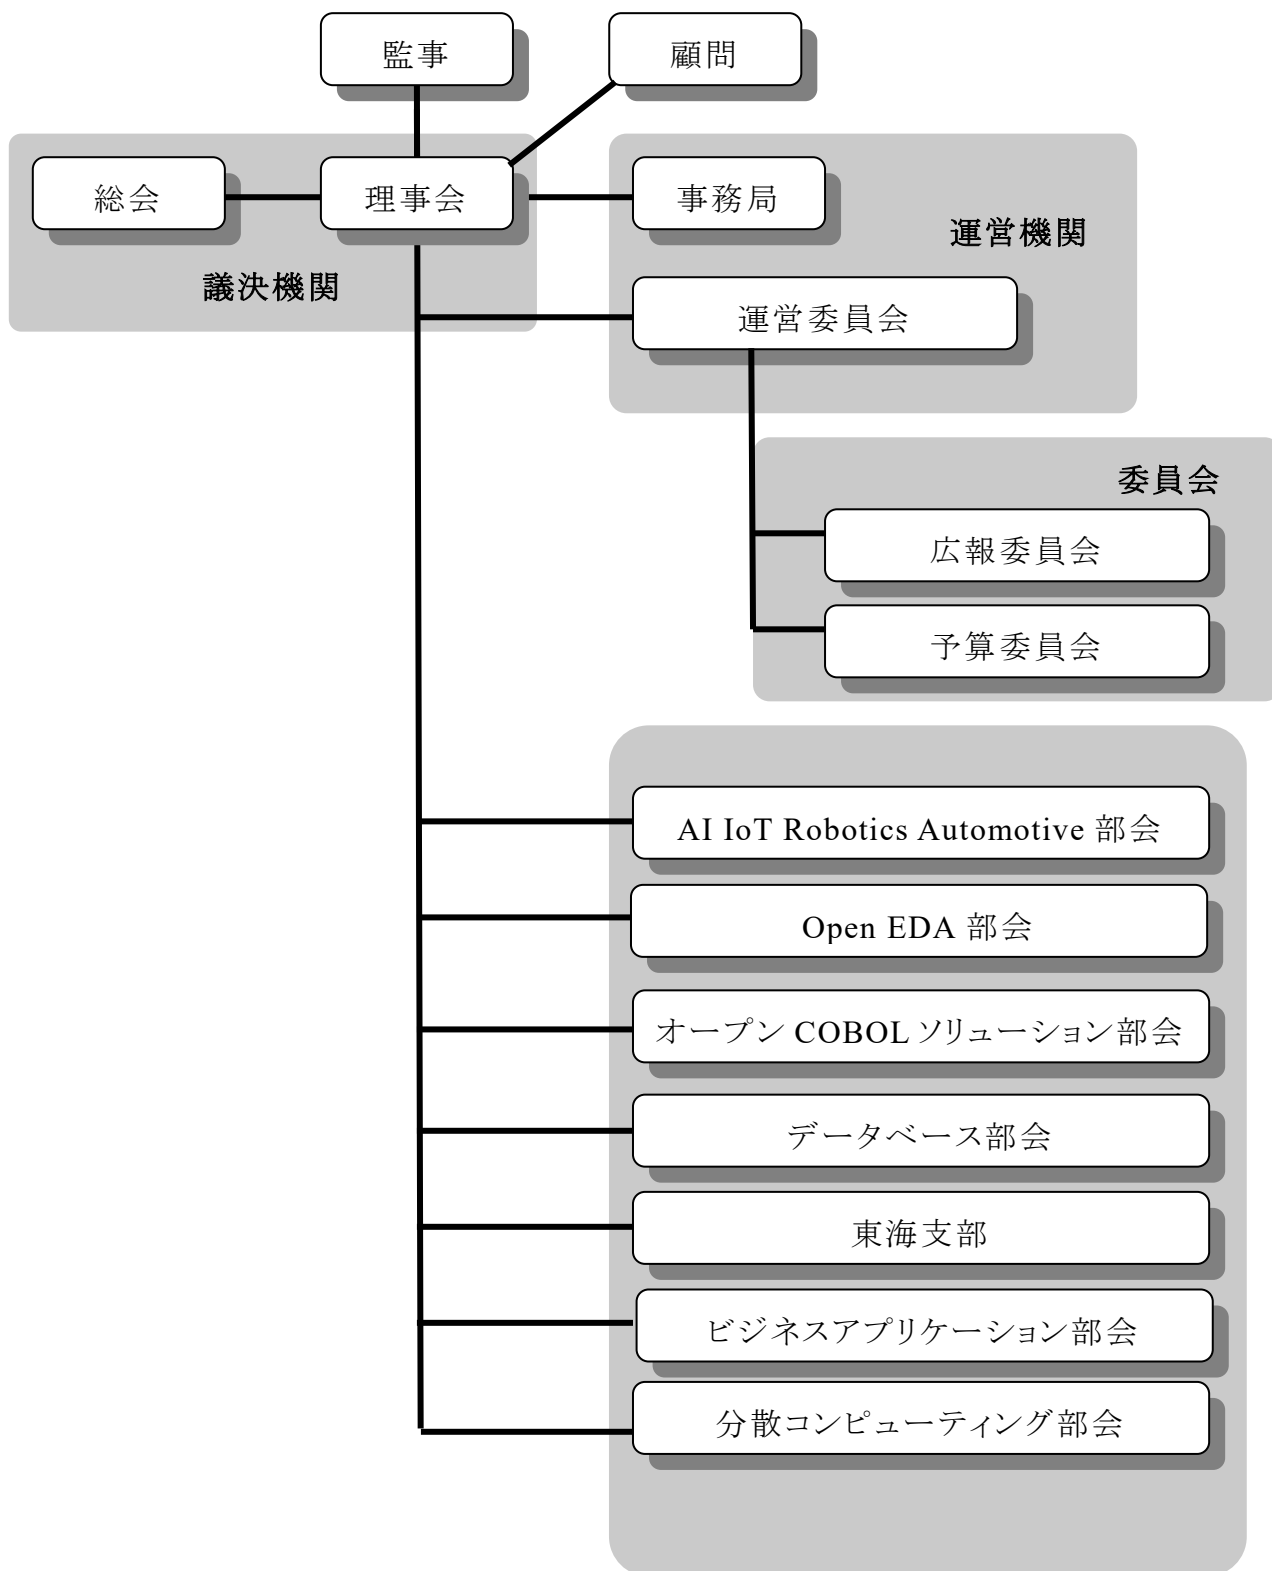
監事

顧問

総会

理事会

議決機関

事務局

運営機関

運営委員会

委員会

広報委員会

予算委員会

AI IoT Robotics Automotive 部会

Open EDA 部会

オープン COBOL ソリューション部会

データベース部会

東海支部

ビジネスアプリケーション部会

分散コンピューティング部会